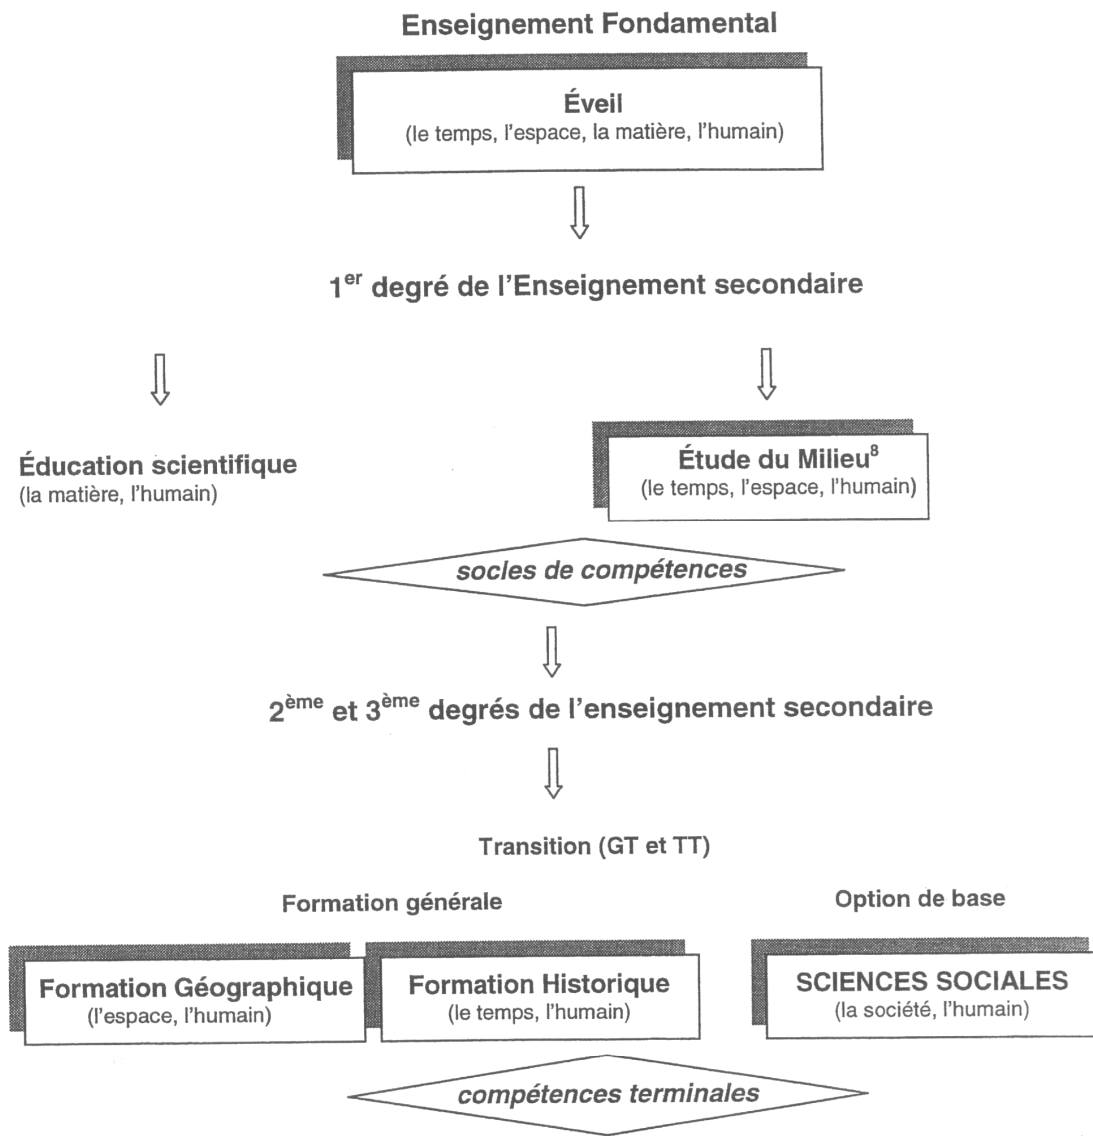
Enseignement Fondamental

Éveil
(le temps, l'espace, la matière, l'humain)

1$^{er}$ degré de l'Enseignement secondaire

Éducation scientifique
(la matière, l'humain)

Étude du Milieu$^{8}$
(le temps, l'espace, l'humain)

socles de compétences

2$^{ème}$ et 3$^{ème}$ degrés de l'enseignement secondaire

Transition (GT et TT)

Formation générale

Option de base

Formation Géographique
(l'espace, l'humain)

Formation Historique
(le temps, l'humain)

SCIENCES SOCIALES
(la société, l'humain)

compétences terminales